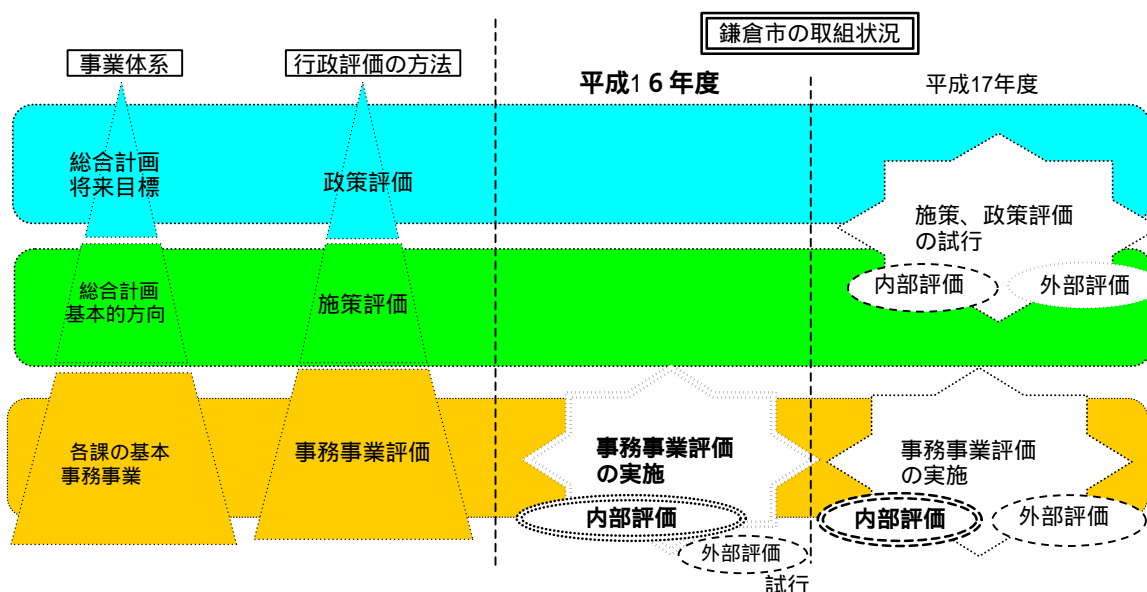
鎌倉市の取組状況

事業体系

行政評価の方法

平成1６年度

平成17年度

総合計画
将来目標

政策評価

施策、政策評価
の試行

内部評価

外部評価

総合計画
基本的方向

施策評価

各課の基本
事務事業

事務事業評価

事務事業評価
の実施

内部評価

外部評価

試行

事務事業評価
の実施

内部評価

外部評価